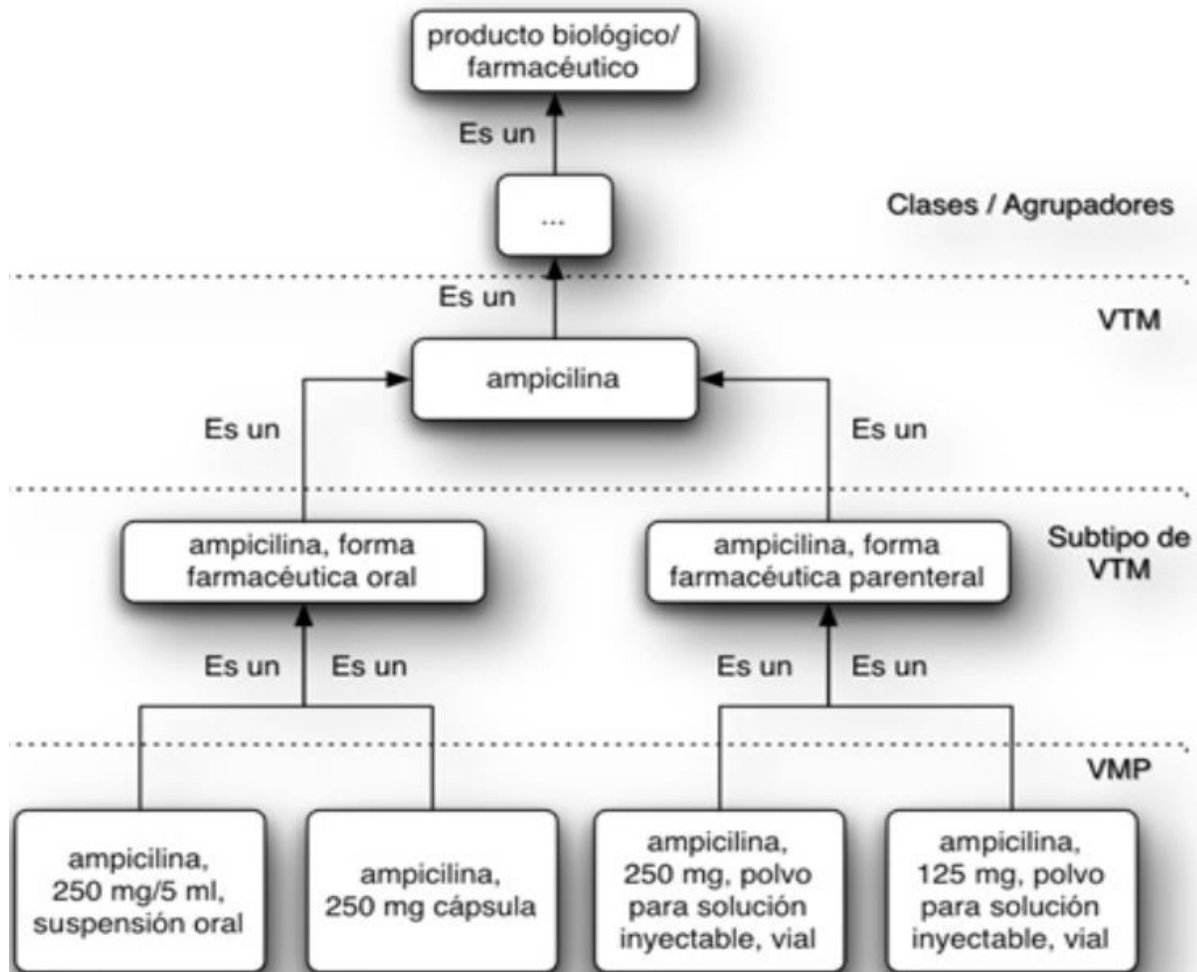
producto biológico/ farmacéutico

Es un

...

Clases / Agrupadores

Es un

VTM

ampicilina

Es un

Es un

ampicilina, forma farmacéutica oral

ampicilina, forma farmacéutica parenteral

Subtipo de VTM

Es un

Es un

Es un

Es un

VMP

ampicilina, 250 mg/5 ml, suspensión oral

ampicilina, 250 mg cápsula

ampicilina, 250 mg, polvo para solución inyectable, vial

ampicilina, 125 mg, polvo para solución inyectable, vial